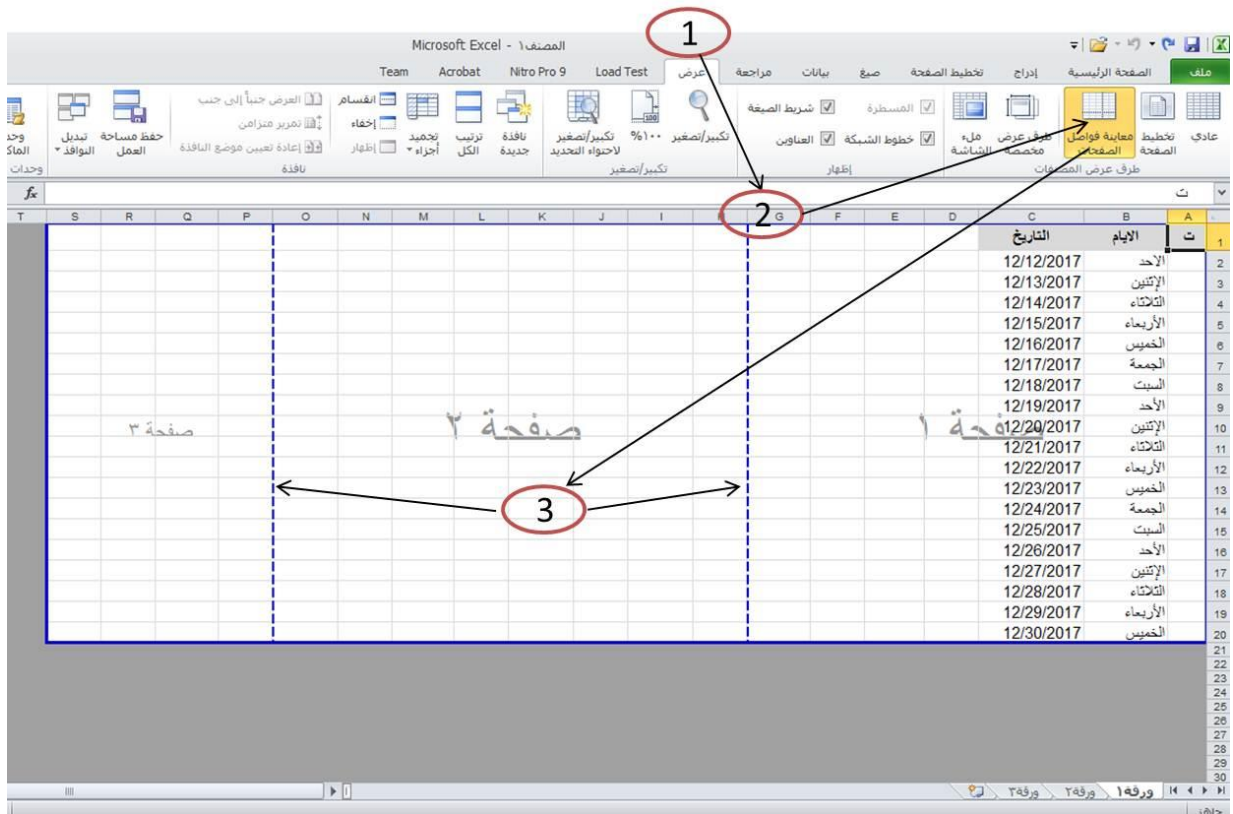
Microsoft Excel - المصنف١

ملف | الصفحة الرئيسية | إدراج | تخطيط الصفحة | صيغ | بيانات | مراجعة | عرض | Load Test | Nitro Pro 9 | Acrobat | Team

عادي | تخطيط الصفحة | معاينة فواصل الصفحات | طرق عرض مخصصة | ملء الشاشة
طرق عرض المصنفات

المسطرة | شريط الصيغة | خطوط الشبكة | العناوين
إظهار

تكبير/تصغير | ١٠٠% | تكبير/تصغير لاحتواء التحديد
تكبير/تصغير

نافذة جديدة | ترتيب الكل | تجميد أجزاء | انقسام | إخفاء | إظهار | العرض جنباً إلى جنب | تمرير متزامن | إعادة تعيين موضع النافذة | حفظ مساحة العمل | تبديل النوافذ
نافذة

وحدات الماكرو
وحدات

$f_x$ ت

1

2

3

| | A | B | C |
|---|---|---|---|
| 1 | ت | الايام | التاريخ |
| 2 | | الاحد | 12/12/2017 |
| 3 | | الإثنين | 12/13/2017 |
| 4 | | الثلاثاء | 12/14/2017 |
| 5 | | الأربعاء | 12/15/2017 |
| 6 | | الخميس | 12/16/2017 |
| 7 | | الجمعة | 12/17/2017 |
| 8 | | السبت | 12/18/2017 |
| 9 | | الأحد | 12/19/2017 |
| 10 | | الإثنين | 12/20/2017 |
| 11 | | الثلاثاء | 12/21/2017 |
| 12 | | الأربعاء | 12/22/2017 |
| 13 | | الخميس | 12/23/2017 |
| 14 | | الجمعة | 12/24/2017 |
| 15 | | السبت | 12/25/2017 |
| 16 | | الأحد | 12/26/2017 |
| 17 | | الإثنين | 12/27/2017 |
| 18 | | الثلاثاء | 12/28/2017 |
| 19 | | الأربعاء | 12/29/2017 |
| 20 | | الخميس | 12/30/2017 |

صفحة ١
صفحة ٢
صفحة ٣

ورقة١ | ورقة٢ | ورقة٣

جاهز